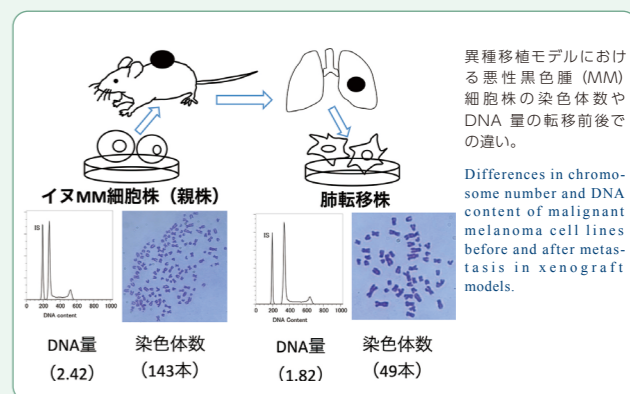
イヌMM細胞株（親株）

肺転移株

IS

0 200 400 600 800 1000
DNA content

IS

0 200 400 600 800 1000
DNA content

DNA量
（2.42）

染色体数
（143本）

DNA量
（1.82）

染色体数
（49本）

異種移植モデルにおける悪性黒色腫（MM）細胞株の染色体数やDNA 量の転移前後での違い。

Differences in chromosome number and DNA content of malignant melanoma cell lines before and after metastasis in xenograft models.